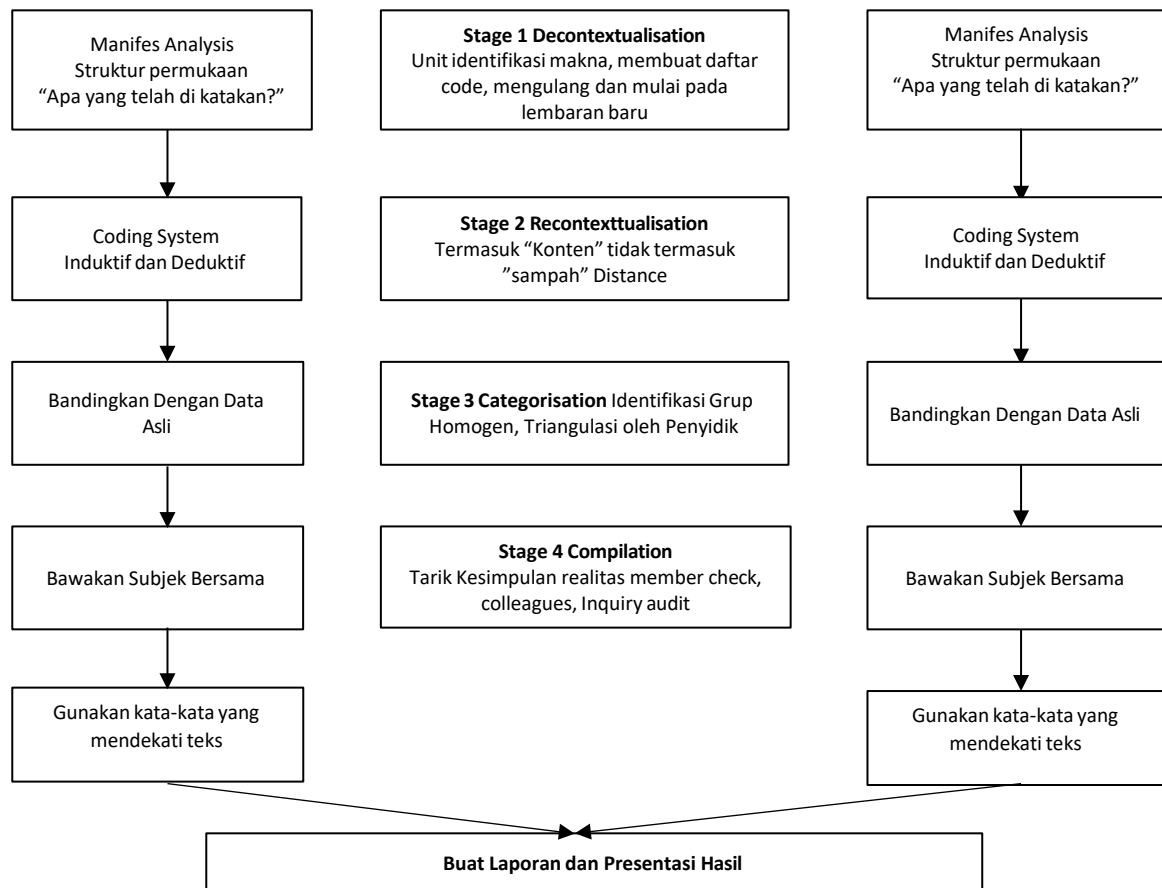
Manifes Analysis
Struktur permukaan
"Apa yang telah di katakan?"

Coding System
Induktif dan Deduktif

Bandingkan Dengan Data Asli

Bawakan Subjek Bersama

Gunakan kata-kata yang mendekati teks

**Stage 1 Decontextualisation**
Unit identifikasi makna, membuat daftar code, mengulang dan mulai pada lembaran baru

**Stage 2 Recontexttualisation**
Termasuk "Konten" tidak termasuk "sampah" Distance

**Stage 3 Categorisation** Identifikasi Grup Homogen, Triangulasi oleh Penyidik

**Stage 4 Compilation**
Tarik Kesimpulan realitas member check, colleagues, Inquiry audit

Manifes Analysis
Struktur permukaan
"Apa yang telah di katakan?"

Coding System
Induktif dan Deduktif

Bandingkan Dengan Data Asli

Bawakan Subjek Bersama

Gunakan kata-kata yang mendekati teks

**Buat Laporan dan Presentasi Hasil**